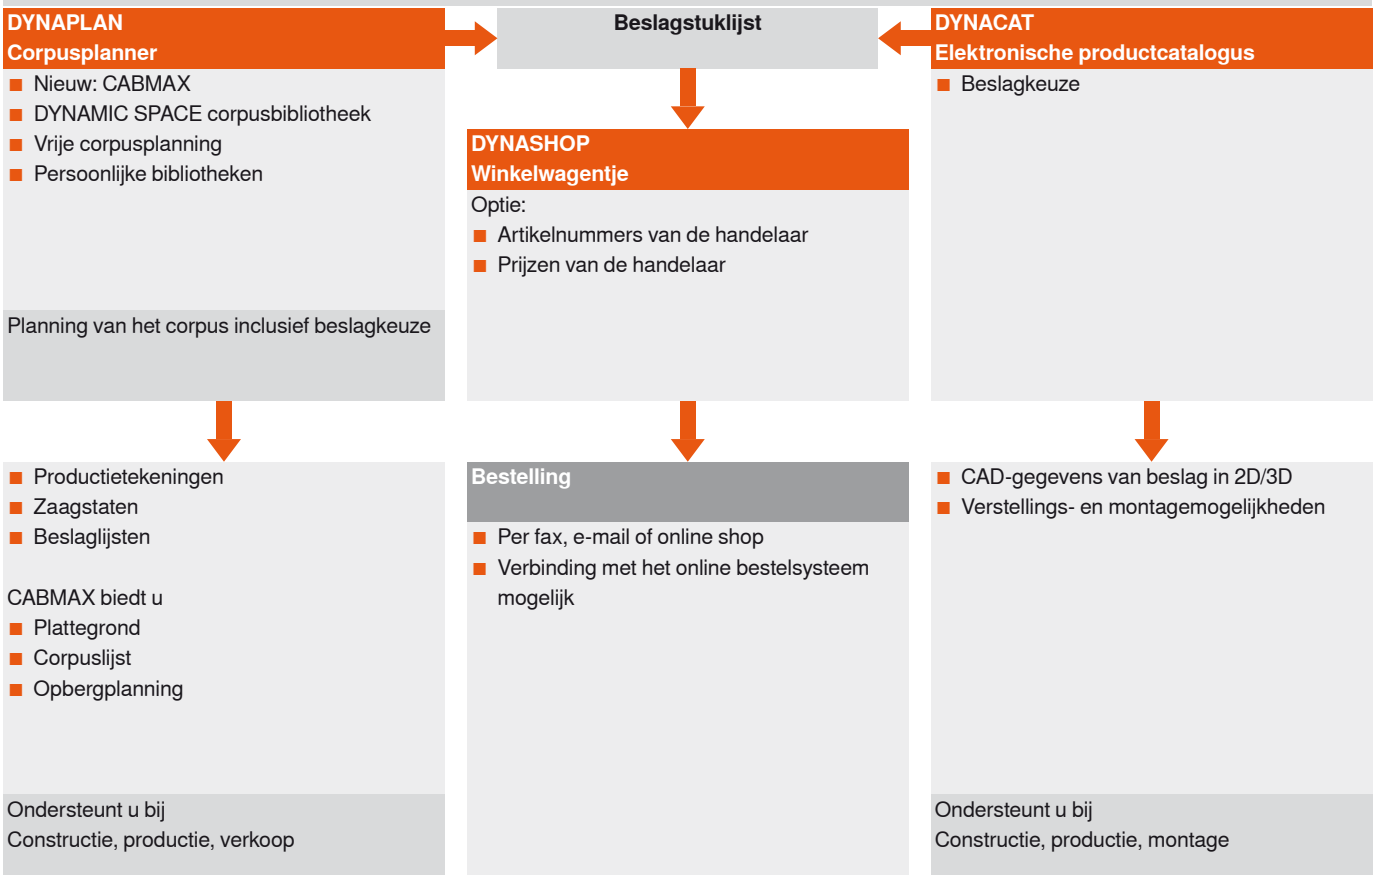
DYNAPLAN
Corpusplanner

■ Nieuw: CABMAX
■ DYNAMIC SPACE corpusbibliotheek
■ Vrije corpusplanning
■ Persoonlijke bibliotheken

Planning van het corpus inclusief beslagkeuze

Beslagstuklijst

DYNASHOP
Winkelwagentje

Optie:
■ Artikelnummers van de handelaar
■ Prijzen van de handelaar

DYNACAT
Elektronische productcatalogus

■ Beslagkeuze

■ Productietekeningen
■ Zaagstaten
■ Beslaglijsten

CABMAX biedt u
■ Plattegrond
■ Corpuslijst
■ Opbergplanning

Ondersteunt u bij
Constructie, productie, verkoop

Bestelling

■ Per fax, e-mail of online shop
■ Verbinding met het online bestelsysteem mogelijk

■ CAD-gegevens van beslag in 2D/3D
■ Verstellings- en montagemogelijkheden

Ondersteunt u bij
Constructie, productie, montage